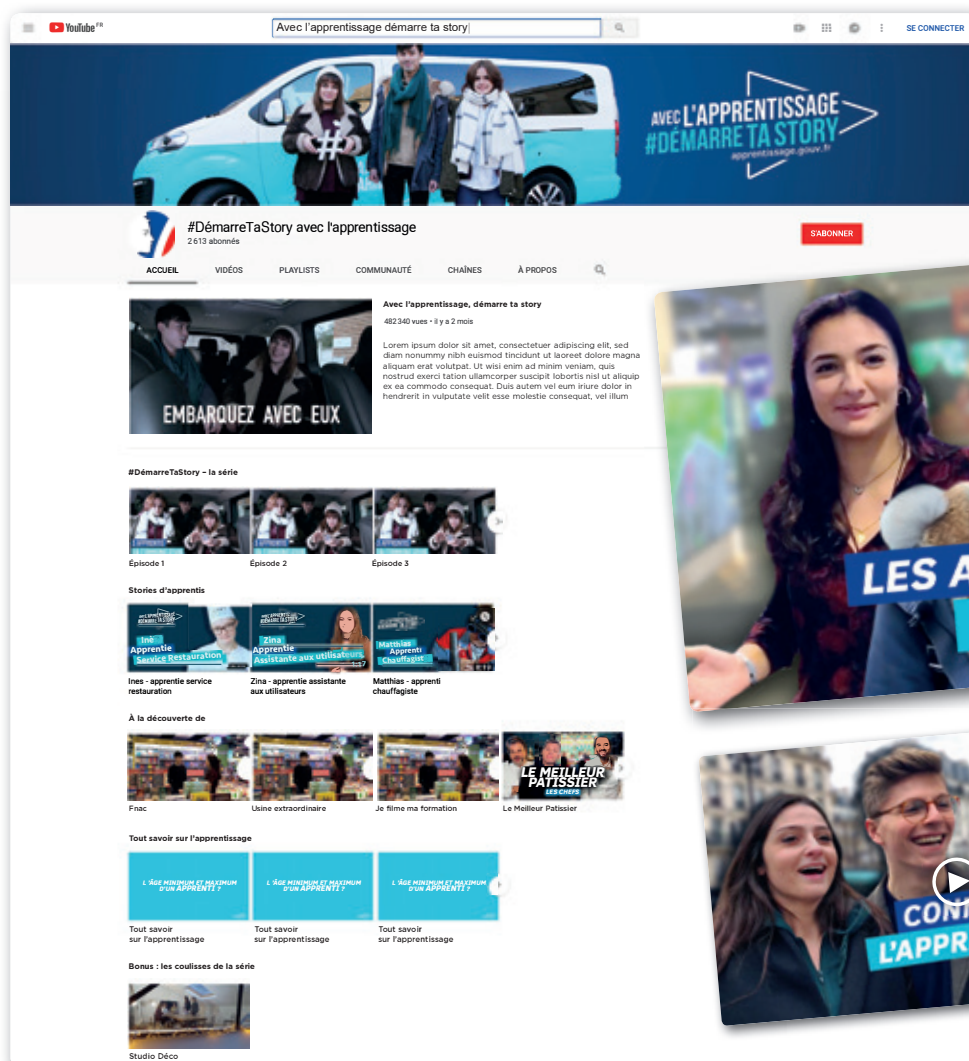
YouTube FR
Avec l'apprentissage démarre ta story
SE CONNECTER

AVEC L'APPRENTISSAGE #DÉMARRE TA STORY
apprentissage.gouv.fr

#DémarreTaStory avec l'apprentissage
2 613 abonnés
S'ABONNER

ACCUEIL VIDÉOS PLAYLISTS COMMUNAUTÉ CHAÎNES À PROPOS

EMBARQUEZ AVEC EUX

Avec l'apprentissage, démarre ta story
482 340 vues • il y a 2 mois

Lorem ipsum dolor sit amet, consectetuer adipiscing elit, sed diam nonummy nibh euismod tincidunt ut laoreet dolore magna aliquam erat volutpat. Ut wisi enim ad minim veniam, quis nostrud exerci tation ullamcorper suscipit lobortis nisl ut aliquip ex ea commodo consequat. Duis autem vel eum iriure dolor in hendrerit in vulputate velit esse molestie consequat, vel illum

#DémarreTaStory – la série
Épisode 1
Épisode 2
Épisode 3

Stories d'apprentis
Inè Apprentie Service Restauration
Zina Apprentie Assistante aux utilisateurs
Matthias Apprenti Chauffagiste
Ines - apprentie service restauration
Zina - apprentie assistante aux utilisateurs
Matthias - apprenti chauffagiste

À la découverte de
LE MEILLEUR PATISSIER LES CHEFS
Fnac
Usine extraordinaire
Je filme ma formation
Le Meilleur Patissier

Tout savoir sur l'apprentissage
L'ÂGE MINIMUM ET MAXIMUM D'UN APPRENTI ?
L'ÂGE MINIMUM ET MAXIMUM D'UN APPRENTI ?
L'ÂGE MINIMUM ET MAXIMUM D'UN APPRENTI ?
Tout savoir sur l'apprentissage
Tout savoir sur l'apprentissage
Tout savoir sur l'apprentissage

Bonus : les coulisses de la série
Studio Déco

LES A
CON
L'APPR